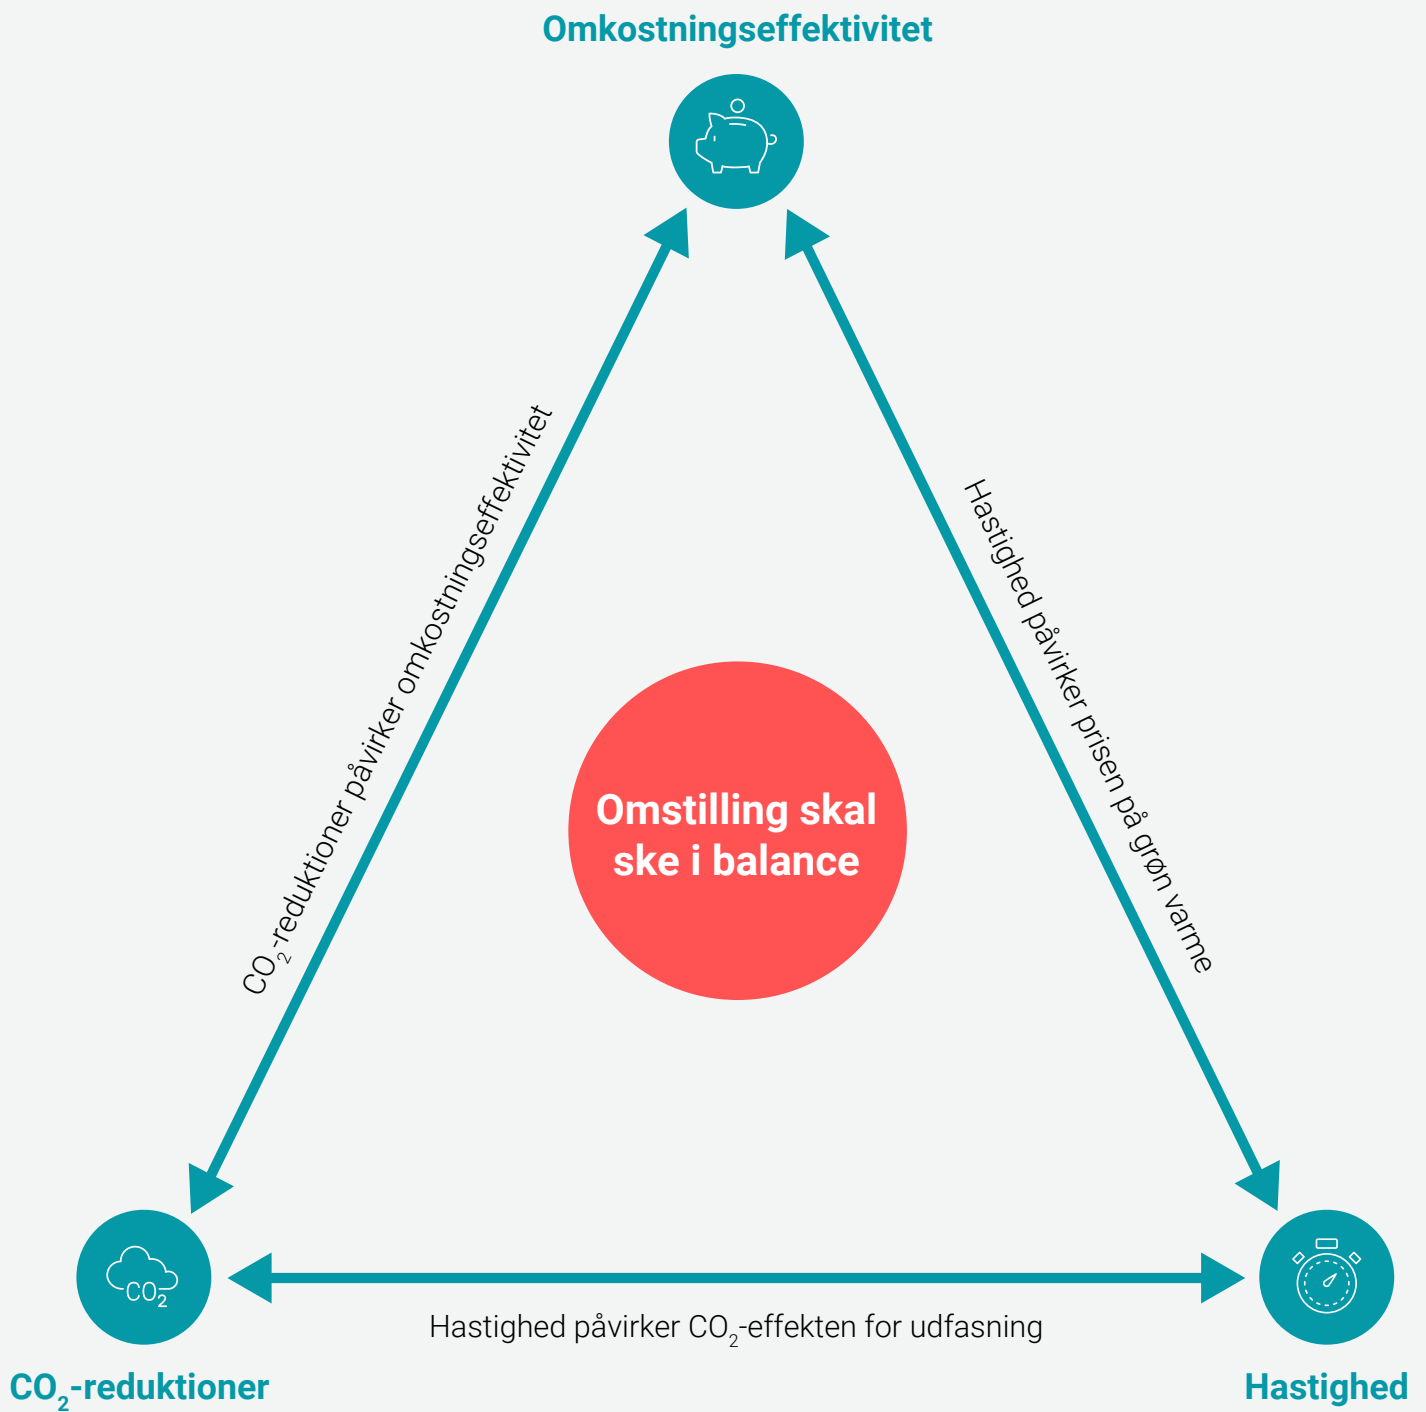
Omkostningseffektivitet

$CO_2$-reduktioner påvirker omkostningseffektivitet

Hastighed påvirker prisen på grøn varme

Omstilling skal ske i balance

$CO_2$

Hastighed påvirker $CO_2$-effekten for udfasning

$CO_2$-reduktioner

Hastighed